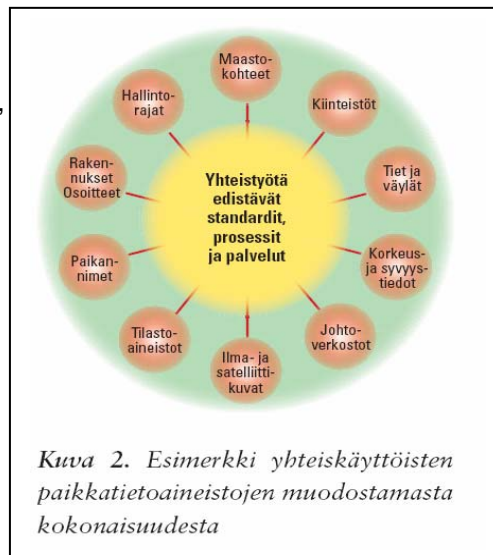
Maastokohteet

Kiinteistöt

Tiet ja väylät

Korkeus- ja syvyystiedot

Johtoverkostot

Ilma- ja satelliittikuvat

Tilastoaineistot

Paikannimet

Rakennukset Osoitteet

Hallintorajat

Yhteistyötä edistävät standardit, prosessit ja palvelut

Kuva 2. Esimerkki yhteiskäyttöisten paikkatietoaineistojen muodostamasta kokonaisuudesta